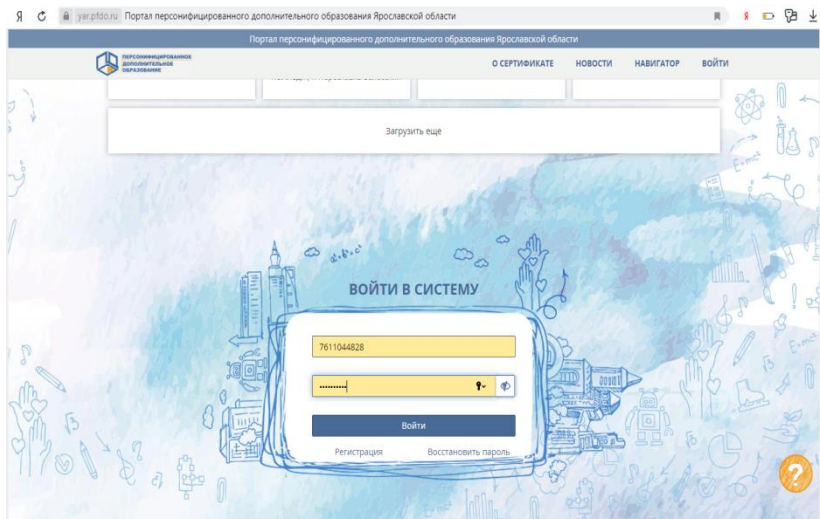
Я C yar.pfdo.ru Портал персонифицированного дополнительного образования Ярославской области

Портал персонифицированного дополнительного образования Ярославской области

ПЕРСОНИФИЦИРОВАННОЕ ДОПОЛНИТЕЛЬНОЕ ОБРАЗОВАНИЕ

О СЕРТИФИКАТЕ НОВОСТИ НАВИГАТОР ВОЙТИ

Загрузить еще

ВОЙТИ В СИСТЕМУ

7611044828

Войти

Регистрация Восстановить пароль

?